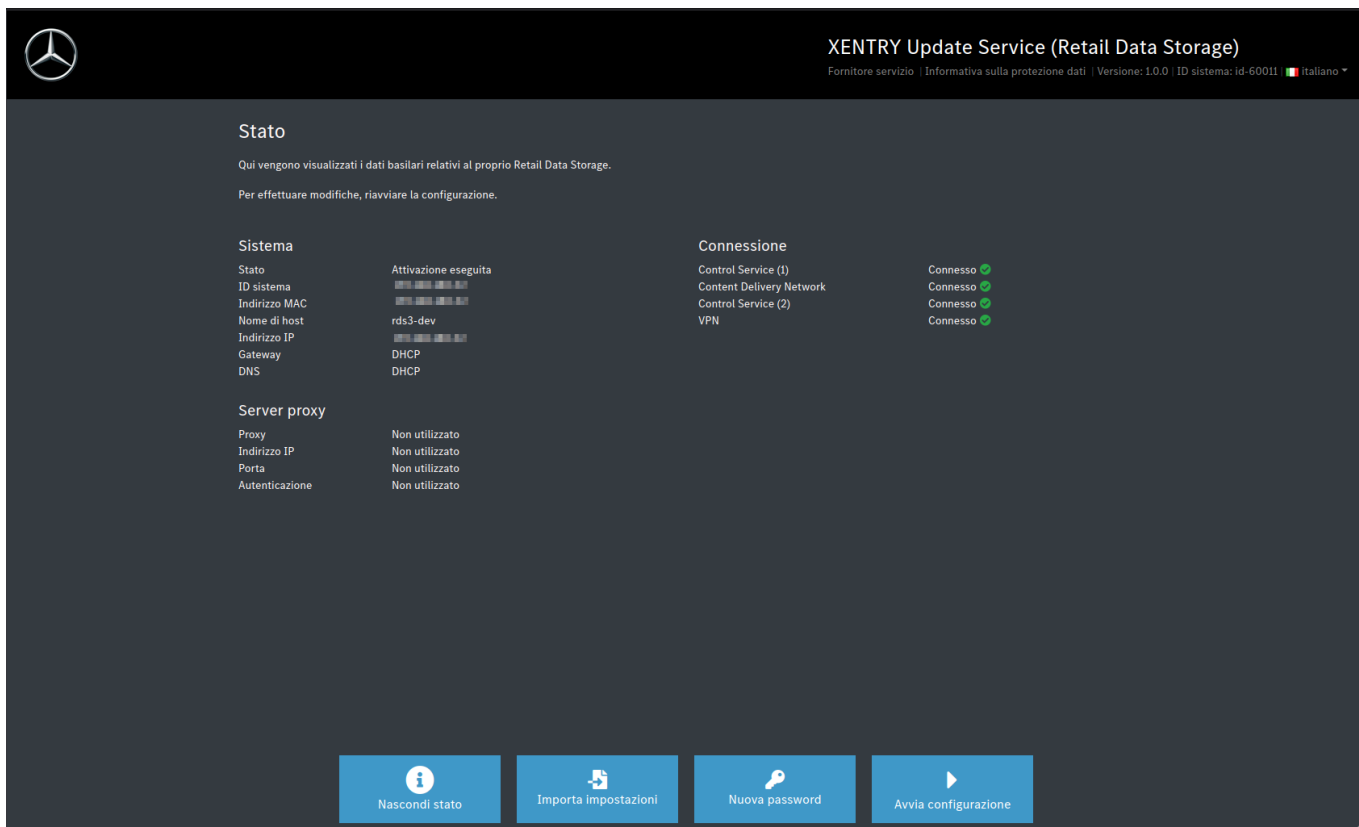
XENTRY Update Service (Retail Data Storage)

Fornitore servizio | Informativa sulla protezione dati | Versione: 1.0.0 | ID sistema: id-60011 | italiano

Stato

Qui vengono visualizzati i dati basilari relativi al proprio Retail Data Storage.

Per effettuare modifiche, riavviare la configurazione.

Sistema

| | |
|---|---|
| Stato | Attivazione eseguita |
| ID sistema | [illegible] |
| Indirizzo MAC | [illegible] |
| Nome di host | rds3-dev |
| Indirizzo IP | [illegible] |
| Gateway | DHCP |
| DNS | DHCP |

Server proxy

| | |
|---|---|
| Proxy | Non utilizzato |
| Indirizzo IP | Non utilizzato |
| Porta | Non utilizzato |
| Autenticazione | Non utilizzato |

Connessione

| | |
|---|---|
| Control Service (1) | Connesso |
| Content Delivery Network | Connesso |
| Control Service (2) | Connesso |
| VPN | Connesso |

Nascondi stato

Importa impostazioni

Nuova password

Avvia configurazione